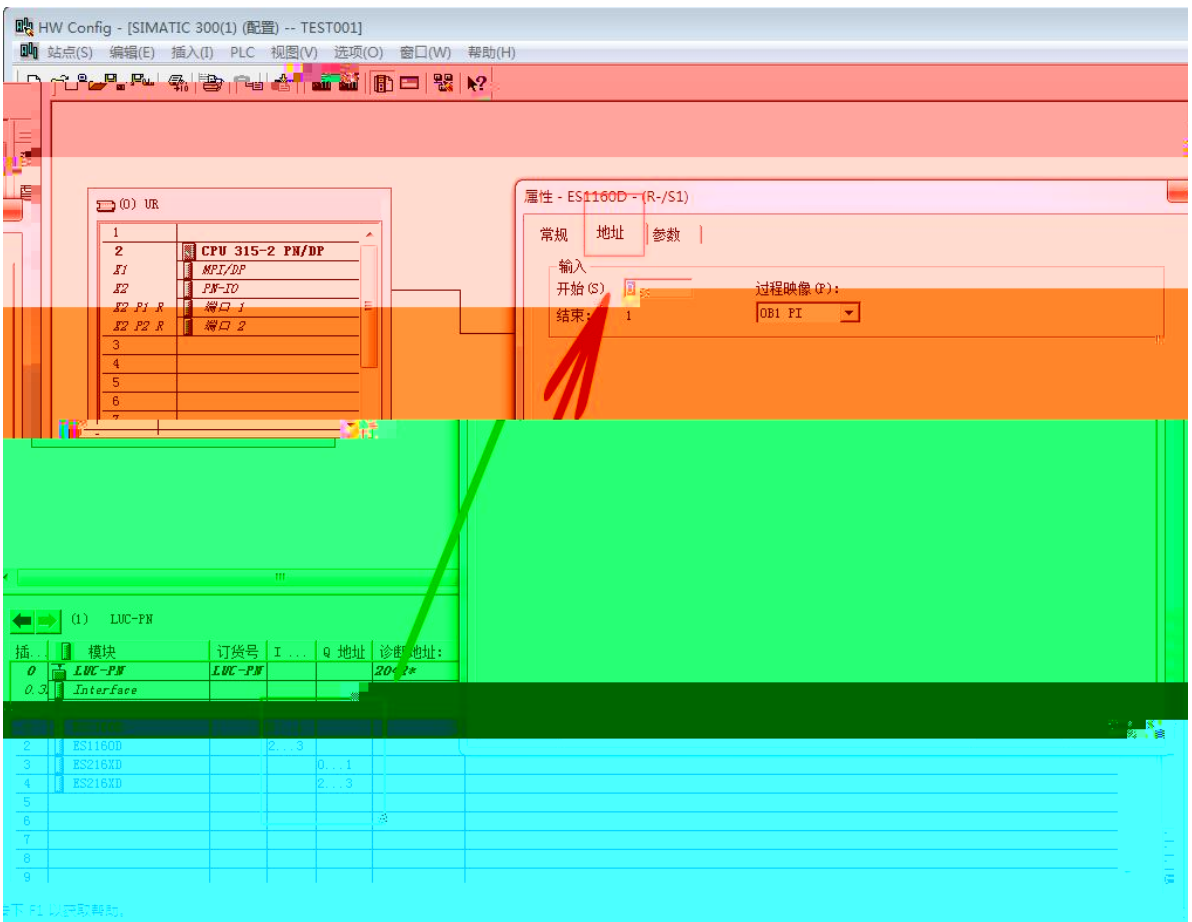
HW Config - [SIMATIC 300(1) (配置) -- TEST001]

站点(S) 编辑(E) 插入(I) PLC 视图(V) 选项(O) 窗口(W) 帮助(H)

(0) UR

| | |
|---|---|
| 1 | |
| 2 | CPU 315-2 PN/DP |
| X1 | MPI/DP |
| X2 | PN-IO |
| X2 P1 R | 端口 1 |
| X2 P2 R | 端口 2 |
| 3 | |
| 4 | |
| 5 | |
| 6 | |
| 7 | |

属性 - ES1160D - (R-/S1)

常规 地址 参数

输入
开始(S): 0
结束: 1
过程映像(P):
OB1 PI

(1) LUC-PN

| 插... | 模块 | 订货号 | I ... | Q 地址 | 诊断地址: |
|---|---|---|---|---|---|
| 0 | LUC-PN | LUC-PN | | | 2042* |
| 0.3 | Interface | | | | |
| | | | | | |
| 2 | ES1160D | | 2...3 | | |
| 3 | ES216XD | | | 0...1 | |
| 4 | ES216XD | | | 2...3 | |
| 5 | | | | | |
| 6 | | | | | |
| 7 | | | | | |
| 8 | | | | | |
| 9 | | | | | |

按下 F1 以获取帮助。